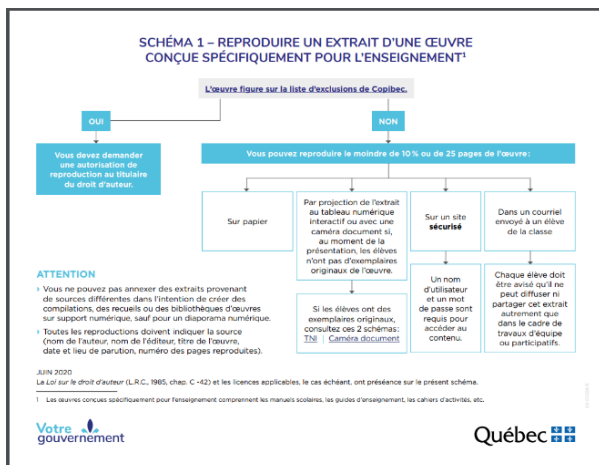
SCHÉMA 1 – REPRODUIRE UN EXTRAIT D'UNE ŒUVRE CONÇUE SPÉCIFIQUEMENT POUR L'ENSEIGNEMENT$^1$

L'œuvre figure sur la liste d'exclusions de Copibec.

OUI

NON

Vous devez demander une autorisation de reproduction au titulaire du droit d'auteur.

Vous pouvez reproduire le moindre de 10 % ou de 25 pages de l'œuvre :

Sur papier

Par projection de l'extrait au tableau numérique interactif ou avec une caméra document si, au moment de la présentation, les élèves n'ont pas d'exemplaires originaux de l'œuvre.

Si les élèves ont des exemplaires originaux, consultez ces 2 schémas: TNI | Caméra document

Sur un site sécurisé

Un nom d'utilisateur et un mot de passe sont requis pour accéder au contenu.

Dans un courriel envoyé à un élève de la classe

Chaque élève doit être avisé qu'il ne peut diffuser ni partager cet extrait autrement que dans le cadre de travaux d'équipe ou participatifs.

ATTENTION

› Vous ne pouvez pas annexer des extraits provenant de sources différentes dans l'intention de créer des compilations, des recueils ou des bibliothèques d'œuvres sur support numérique, sauf pour un diaporama numérique.

› Toutes les reproductions doivent indiquer la source (nom de l'auteur, nom de l'éditeur, titre de l'œuvre, date et lieu de parution, numéro des pages reproduites).

JUIN 2020
La Loi sur le droit d'auteur (L.R.C., 1985, chap. C-42) et les licences applicables, le cas échéant, ont préséance sur le présent schéma.

1 Les œuvres conçues spécifiquement pour l'enseignement comprennent les manuels scolaires, les guides d'enseignement, les cahiers d'activités, etc.

Votre gouvernement

Québec